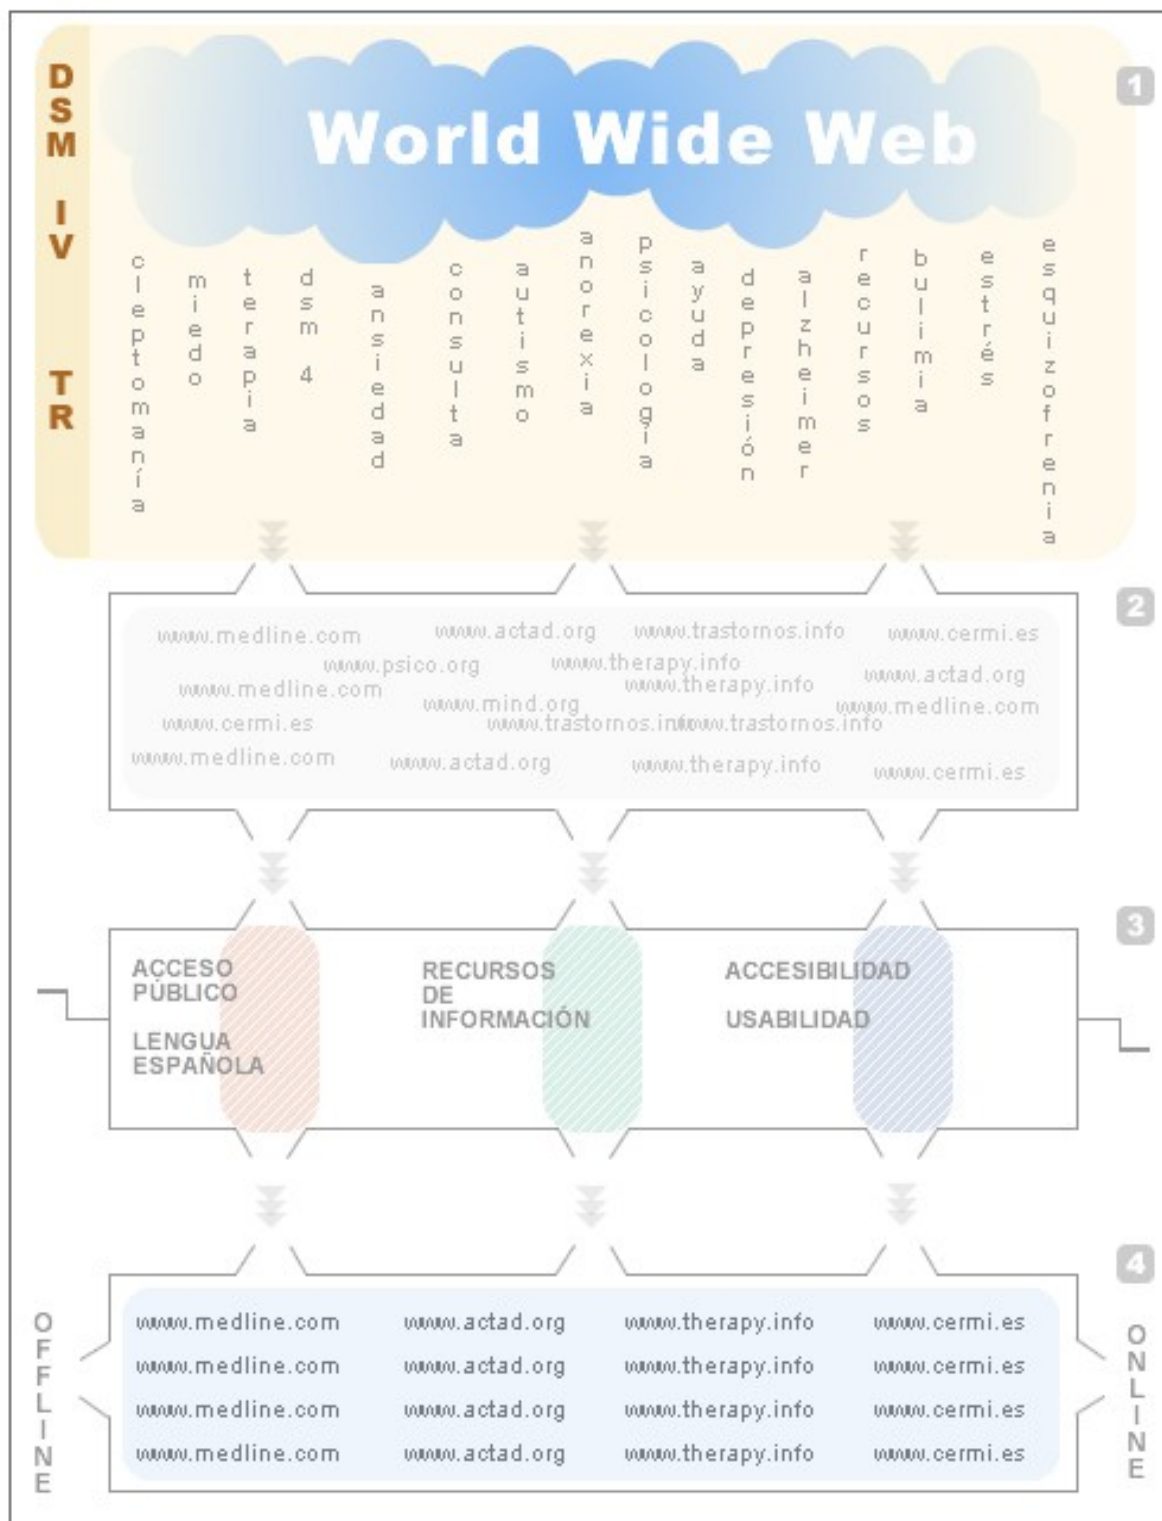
DSM IV TR

World Wide Web

1

cleptomanía
miedo
terapia
dsm 4
ansiedad
consulta
autismo
anorexia
psicología
ayuda
depresión
alzheimer
recursos
bulimia
estrés
esquizofrenia

2

www.medline.com www.actad.org www.trastornos.info www.cermi.es
www.psico.org www.therapy.info
www.medline.com www.therapy.info www.actad.org
www.mind.org www.medline.com
www.cermi.es www.trastornos.info www.trastornos.info
www.medline.com www.actad.org www.therapy.info www.cermi.es

3

ACCESO PÚBLICO

LENGUA ESPAÑOLA

RECURSOS DE INFORMACIÓN

ACCESIBILIDAD

USABILIDAD

4

OFFLINE

| www.medline.com | www.actad.org | www.therapy.info | www.cermi.es |
|---|---|---|---|
| www.medline.com | www.actad.org | www.therapy.info | www.cermi.es |
| www.medline.com | www.actad.org | www.therapy.info | www.cermi.es |
| www.medline.com | www.actad.org | www.therapy.info | www.cermi.es |

ONLINE